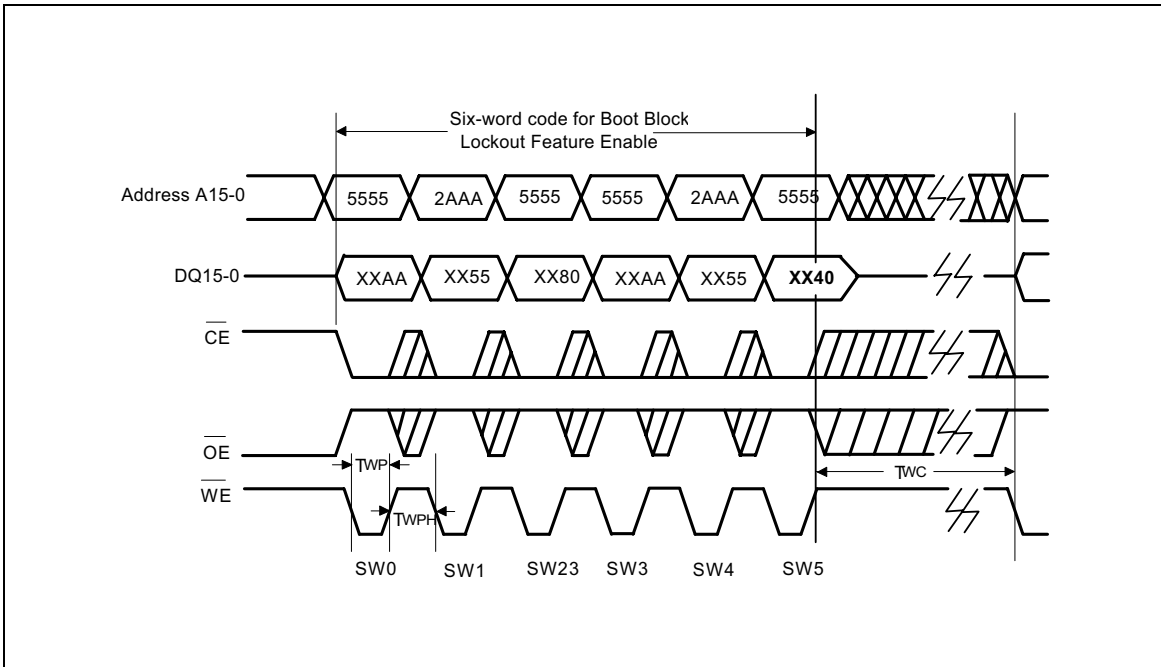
Six-word code for Boot Block Lockout Feature Enable

Address A15-0
5555
2AAA
5555
5555
2AAA
5555

DQ15-0
XXAA
XX55
XX80
XXAA
XX55
XX40

$\overline{CE}$

$\overline{OE}$

TWP

TWC

$\overline{WE}$

TWPH

SW0
SW1
SW23
SW3
SW4
SW5